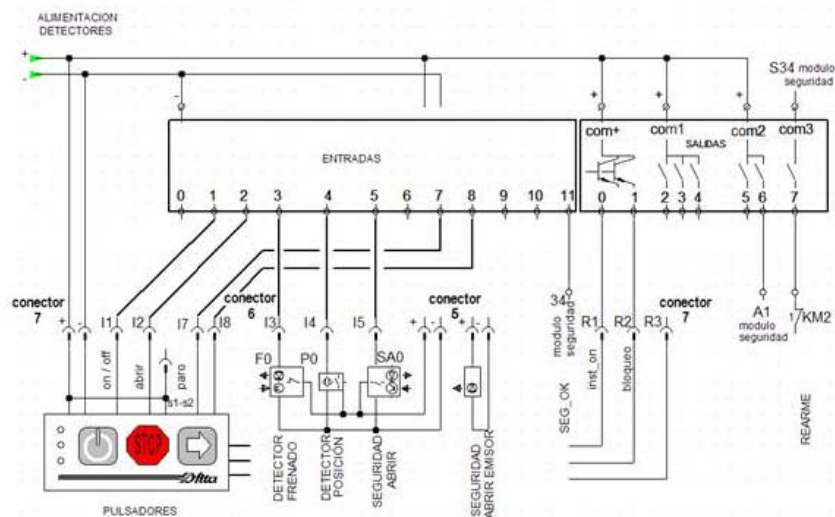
ALIMENTACION DETECTORES

+
-

S34 modulo seguridad

+ + + +

com+ com1 com2 com3

ENTRADAS

SALIDAS

0 1 2 3 4 5 6 7 8 9 10 11

0 1 2 3 4 5 6 7

conector 7

+ - I1 I2 I7 I8

conector 6

I3 I4 I5

conector 5

+ - - + - -

34 modulo seguridad

R1 R2 R3

conector 7

A1 modulo seguridad

1 KM2

on / off

abrir

paro

s1-s2

F0 P0 SA0

STOP

Ofita

PULSADORES

DETECTOR FRENADO

DETECTOR POSICION

SEGURIDAD ABRIR

SEGURIDAD ABRIR EM/SOR

SEG_OK

inst_on

bloqueo

REARME